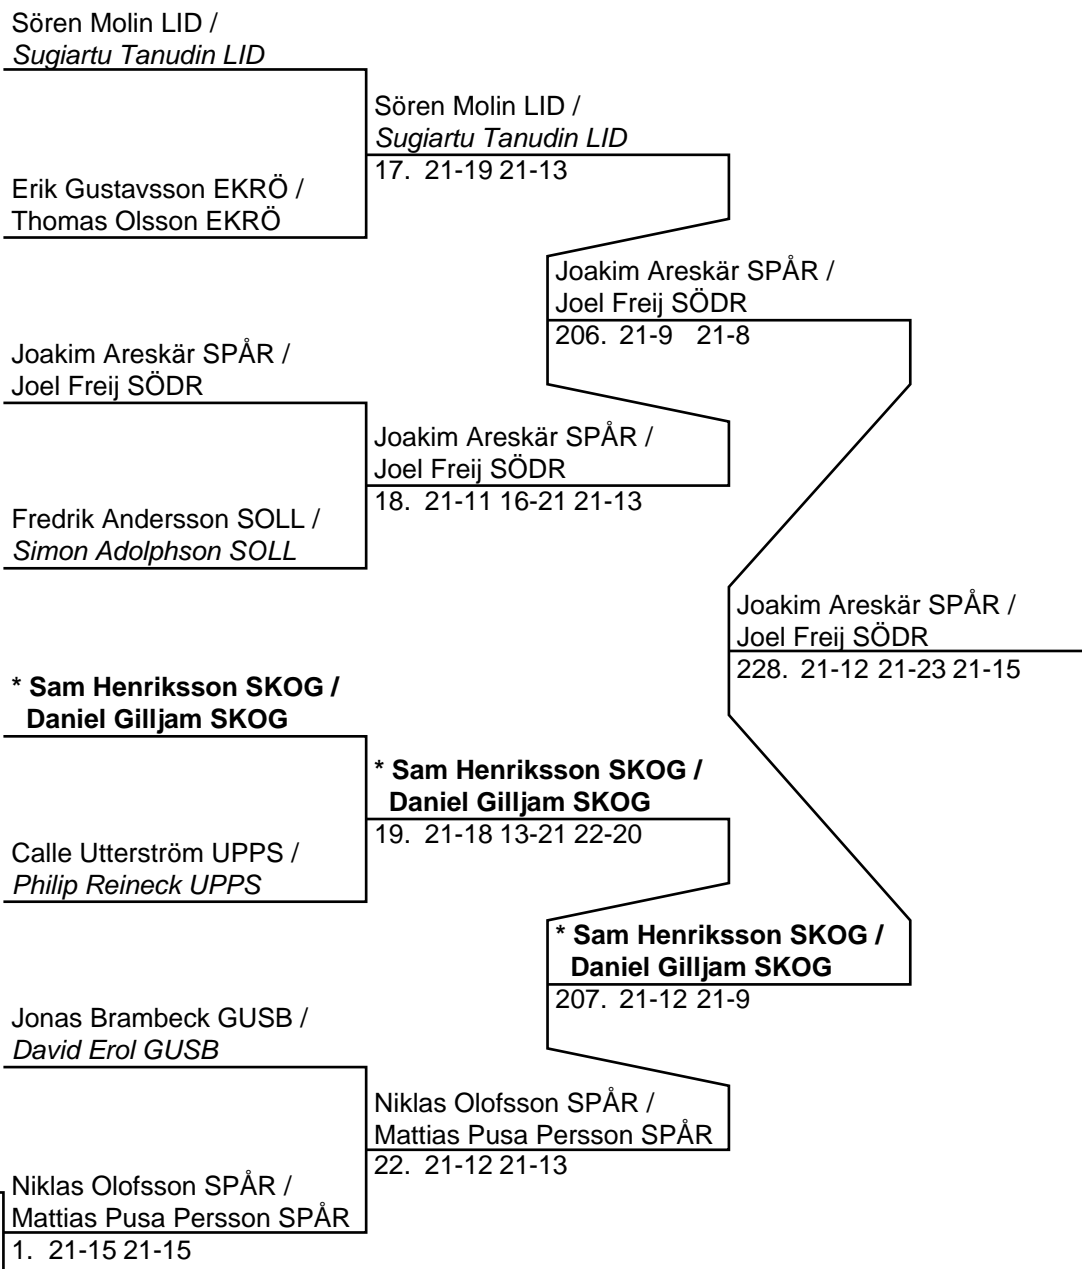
Sören Molin LID /
Sugiartu Tanudin LID

Erik Gustavsson EKRÖ /
Thomas Olsson EKRÖ

Sören Molin LID /
Sugiartu Tanudin LID
17. 21-19 21-13

Joakim Areskär SPÅR /
Joel Freij SÖDR
206. 21-9 21-8

Joakim Areskär SPÅR /
Joel Freij SÖDR

Joakim Areskär SPÅR /
Joel Freij SÖDR
18. 21-11 16-21 21-13

Fredrik Andersson SOLL /
Simon Adolphson SOLL

Joakim Areskär SPÅR /
Joel Freij SÖDR
228. 21-12 21-23 21-15

* Sam Henriksson SKOG /
Daniel Gilljam SKOG

* Sam Henriksson SKOG /
Daniel Gilljam SKOG
19. 21-18 13-21 22-20

Calle Utterström UPPS /
Philip Reineck UPPS

* Sam Henriksson SKOG /
Daniel Gilljam SKOG
207. 21-12 21-9

Jonas Brambeck GUSB /
David Erol GUSB

Niklas Olofsson SPÅR /
Mattias Pusa Persson SPÅR
22. 21-12 21-13

Niklas Olofsson SPÅR /
Mattias Pusa Persson SPÅR
1. 21-15 21-15